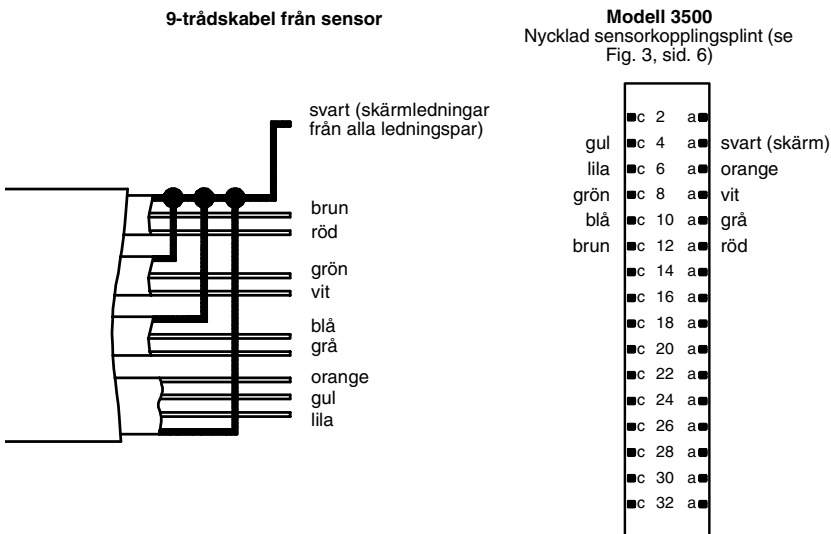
**9-trådskabel från sensor**

svart (skärmledningar från alla ledningspar)

brun
röd
grön
vit
blå
grå
orange
gul
lila

**Modell 3500**
Nycklad sensorkopplingsplint (se Fig. 3, sid. 6)

| | | | | |
|---|---|---|---|---|
| | c | 2 | a | |
| gul | c | 4 | a | svart (skärm) |
| lila | c | 6 | a | orange |
| grön | c | 8 | a | vit |
| blå | c | 10 | a | grå |
| brun | c | 12 | a | röd |
| | c | 14 | a | |
| | c | 16 | a | |
| | c | 18 | a | |
| | c | 20 | a | |
| | c | 22 | a | |
| | c | 24 | a | |
| | c | 26 | a | |
| | c | 28 | a | |
| | c | 30 | a | |
| | c | 32 | a | |